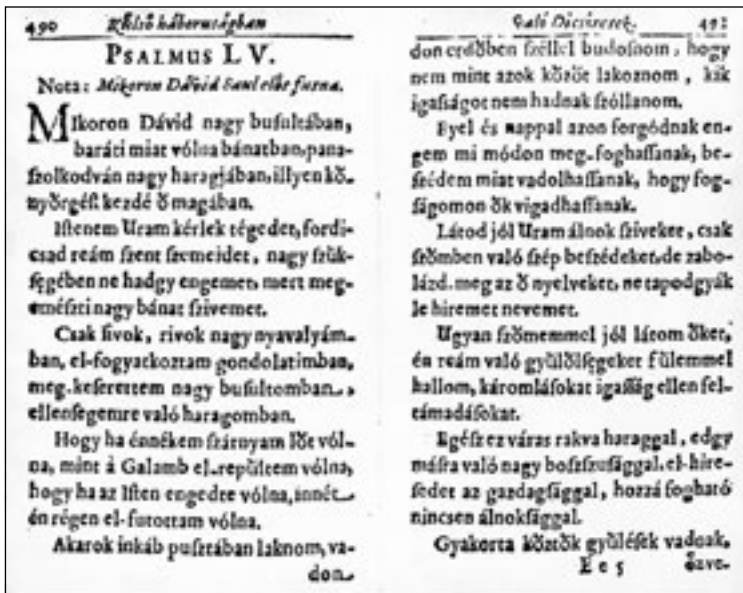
490 Kéllő háborúságban

PSALMUS LV.

Nota: Mikoron Dávid Saul előtt futna.

Mikoron Dávid nagy busultában, baráti miatt vólna bánatban, panaszolkodván nagy haragjában, illyen könyörgést kezdé ő magában.

Istenem Uram kérlek tégedet, fordícsad reám szent szemeidet, nagy szükségében ne hadgy engemet, mert megemészti nagy bánat szivemet.

Csak sivok, rivok nagy nyavalyámban, el-fogyatkoztam gondolatimban, meg-keseredtem nagy busultomban, ellenségemre való haragomban.

Hogy ha énnékem szárnyam lőtt vólna, mint à Galamb el-repültem vólna, hogy ha az Isten engedte vólna, innét én régen el-futottam vólna.

Akarok inkáb pusztában laknom, vadon-

Sali Dicséretek. 491

don erdőben széllel bujdosnom, hogy nem mint azok között lakoznom, kik igasságot nem hadnak szóllanom.

Éjjel és nappal azon forgódnak engem mi módon meg-foghassanak, beszédem miatt vadolhassanak, hogy fogságomon ők vigadhassanak.

Látod jól Uram álnok szíveket, csak szömben való szép beszédeket, de zaboláld meg az ő nyelveket, ne tapodgyák le híremet nevemet.

Ugyan szömemmel jól látom őket, én reám való gyülölségeket fülemmel hallom, káromlásokat igasság ellen feltámadásokat.

Egész ez város rakva haraggal, edgy másra való nagy boszszusággal, el-hireszedet az gazdagsággal, hozzá fogható nincsen álnoksággal.

Gyakorta közöttök gyülések vadnak,

E e 5 szove-